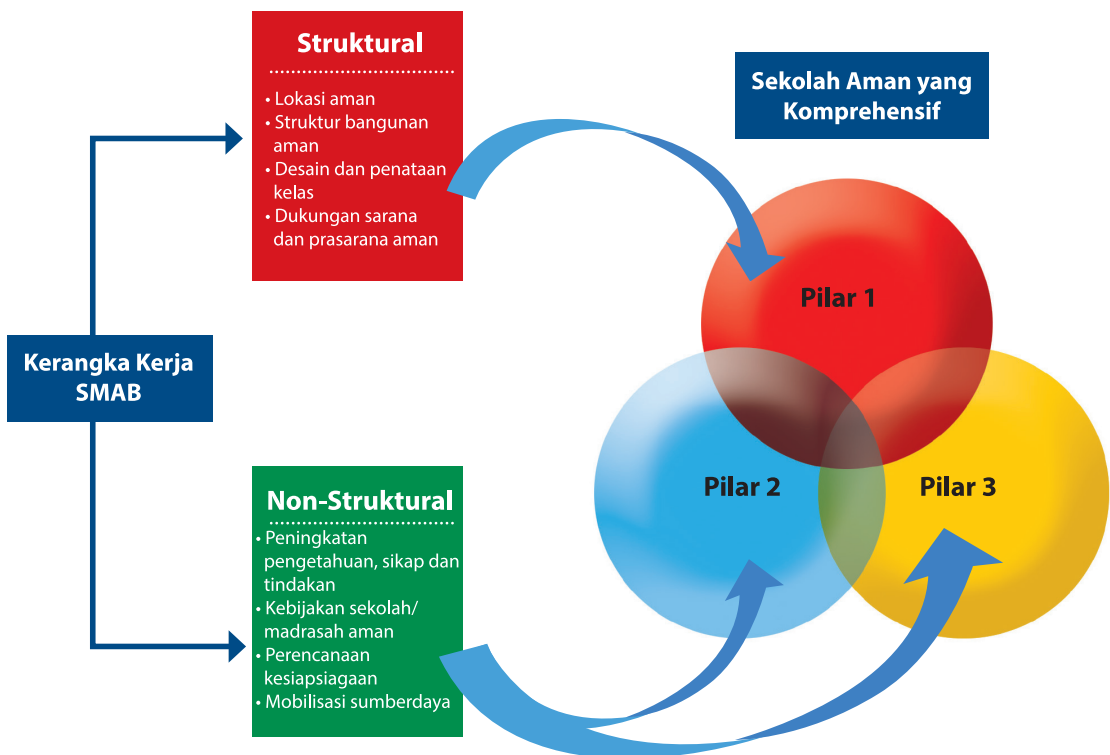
Struktural

• Lokasi aman
• Struktur bangunan aman
• Desain dan penataan kelas
• Dukungan sarana dan prasarana aman

Sekolah Aman yang Komprehensif

Kerangka Kerja SMAB

Pilar 1

Pilar 2

Pilar 3

Non-Struktural

• Peningkatan pengetahuan, sikap dan tindakan
• Kebijakan sekolah/ madrasah aman
• Perencanaan kesiapsiagaan
• Mobilisasi sumberdaya